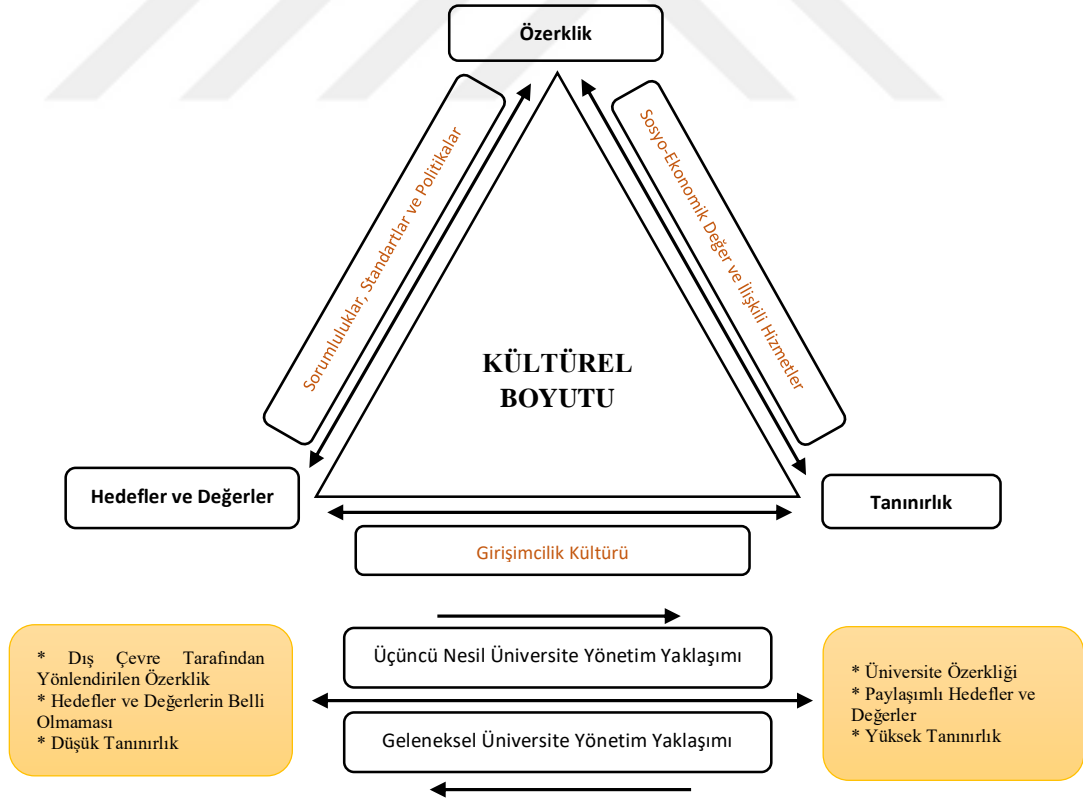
Özerklik

Sorumluluklar, Standartlar ve Politikalar

Sosyo-Ekonomik Değer ve İlişkili Hizmetler

KÜLTÜREL BOYUTU

Hedefler ve Değerler

Tanınırlık

Girişimcilik Kültürü

* Dış Çevre Tarafından Yönlendirilen Özerklik
* Hedefler ve Değerlerin Belli Olmaması
* Düşük Tanınırlık

Üçüncü Nesil Üniversite Yönetim Yaklaşımı

Geleneksel Üniversite Yönetim Yaklaşımı

* Üniversite Özerkliği
* Paylaşımlı Hedefler ve Değerler
* Yüksek Tanınırlık